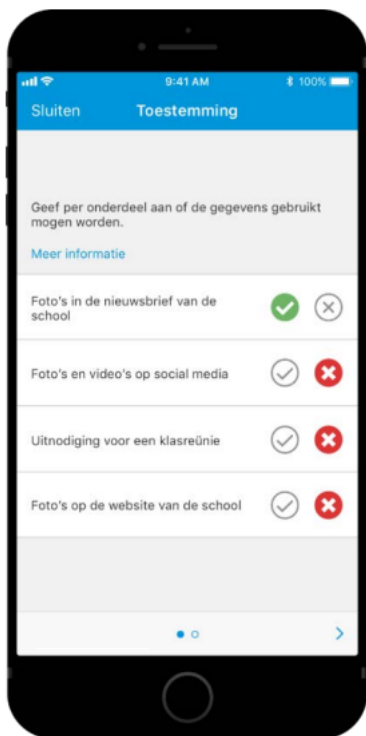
9:41 AM
100%

Sluiten Toestemming

Geef per onderdeel aan of de gegevens gebruikt mogen worden.

Meer informatie

Foto's in de nieuwsbrief van de school

Foto's en video's op social media

Uitnodiging voor een klasreünie

Foto's op de website van de school